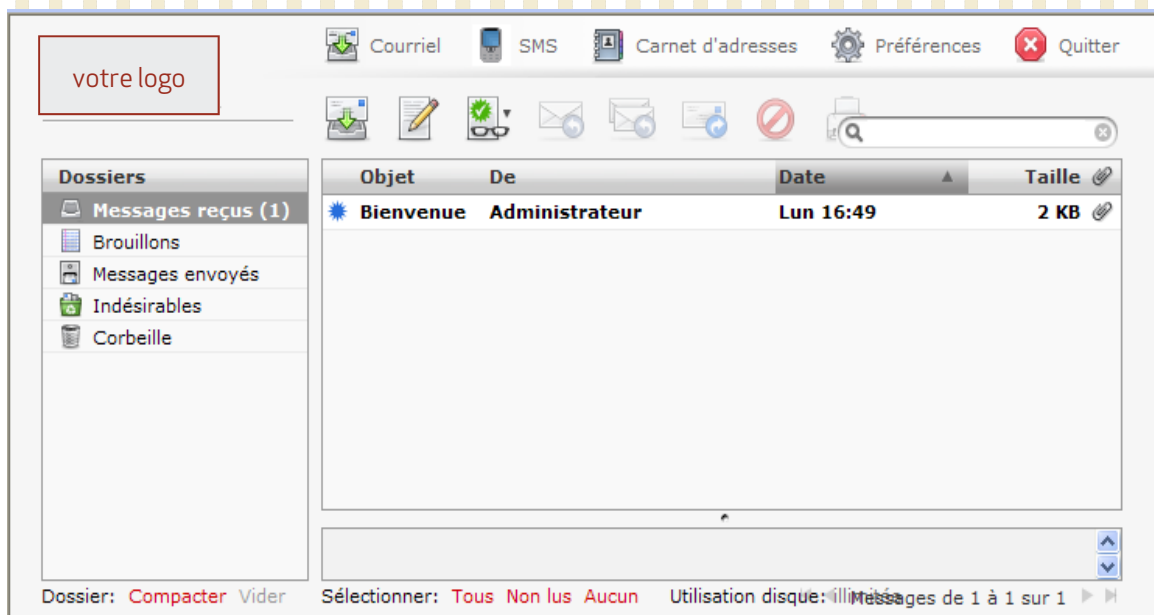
votre logo

Courriel SMS Carnet d'adresses Préférences Quitter

Dossiers
Messages reçus (1)
Brouillons
Messages envoyés
Indésirables
Corbeille

| Objet | De | Date | Taille |
|---|---|---|---|
| Bienvenue | Administrateur | Lun 16:49 | 2 KB |

Dossier: Compacter Vider

Sélectionner: Tous Non lus Aucun

Utilisation disque: illimitée Messages de 1 à 1 sur 1